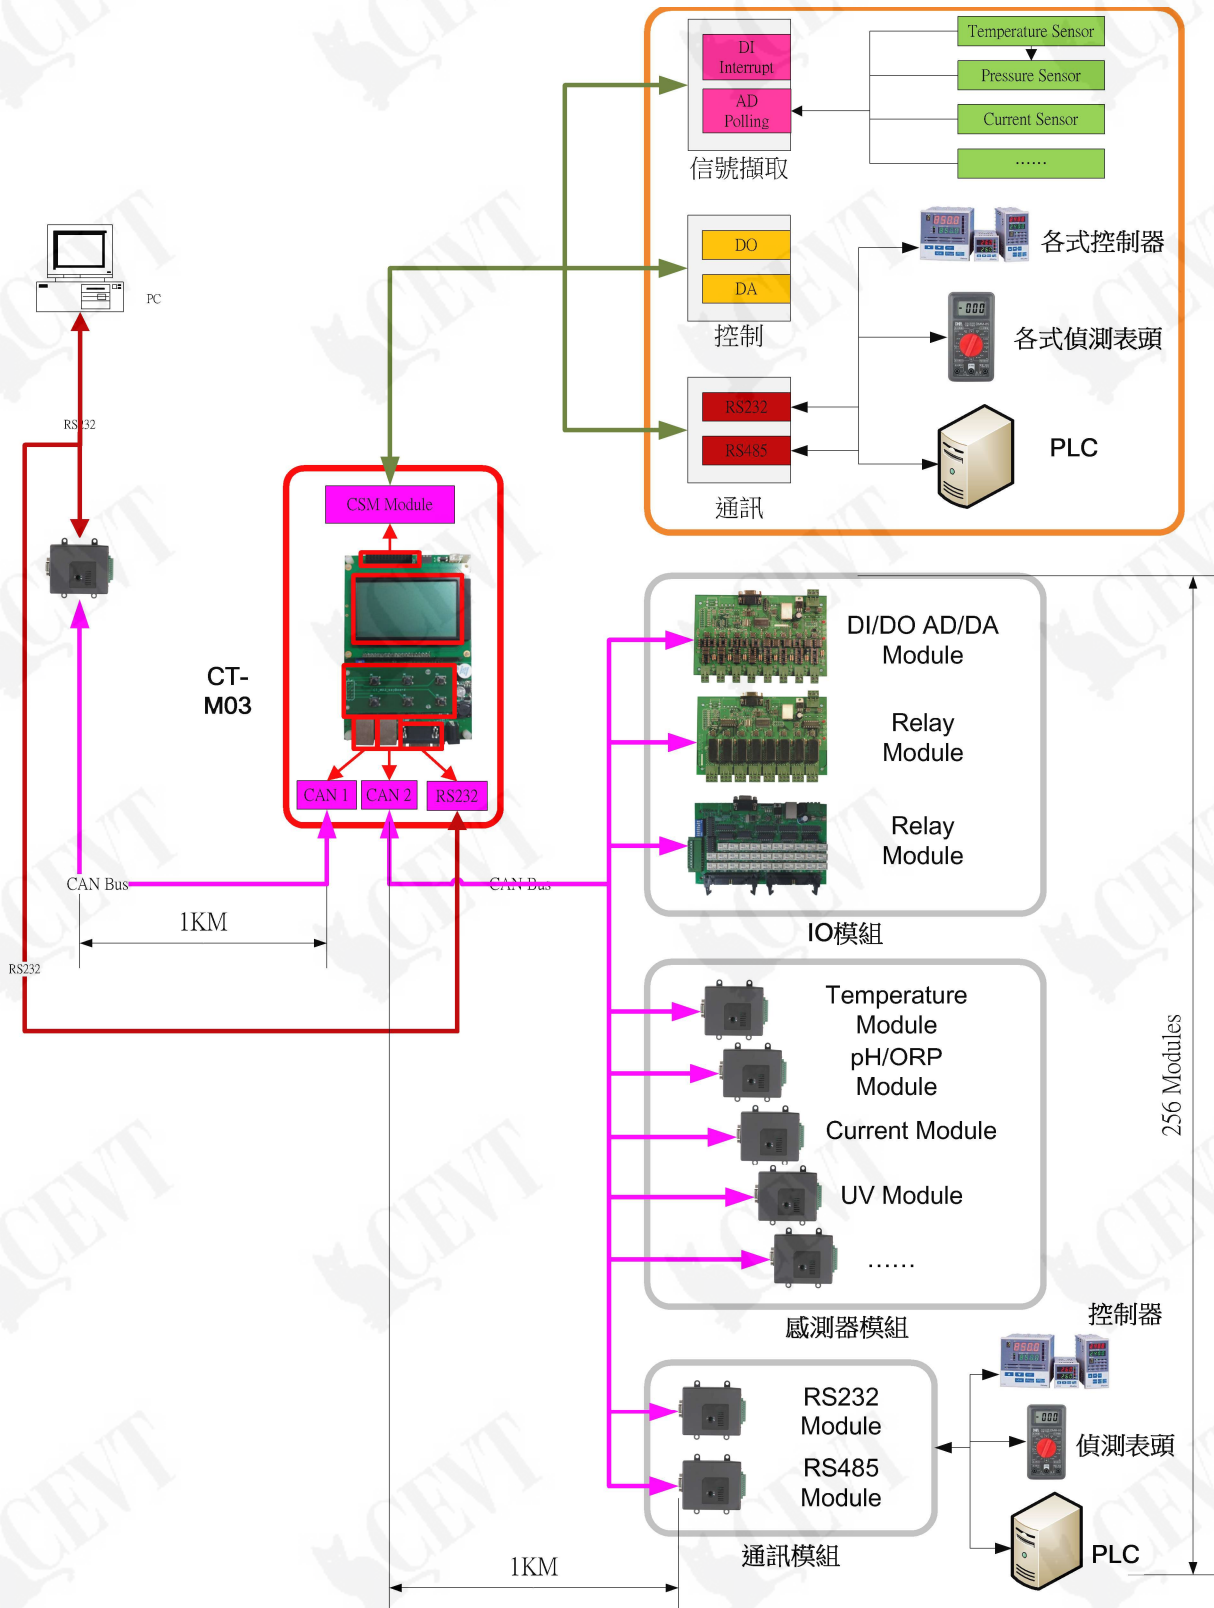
DI Interrupt

AD Polling

信號擷取

Temperature Sensor

Pressure Sensor

Current Sensor

......

DO

DA

控制

各式控制器

各式偵測表頭

RS232

RS485

通訊

PLC

PC

RS232

CSM Module

CT-M03

CAN 1

CAN 2

RS232

CAN Bus

CAN Bus

1KM

RS232

DI/DO AD/DA Module

Relay Module

Relay Module

IO模組

Temperature Module

pH/ORP Module

Current Module

UV Module

......

感測器模組

256 Modules

控制器

RS232 Module

RS485 Module

偵測表頭

通訊模組

PLC

1KM